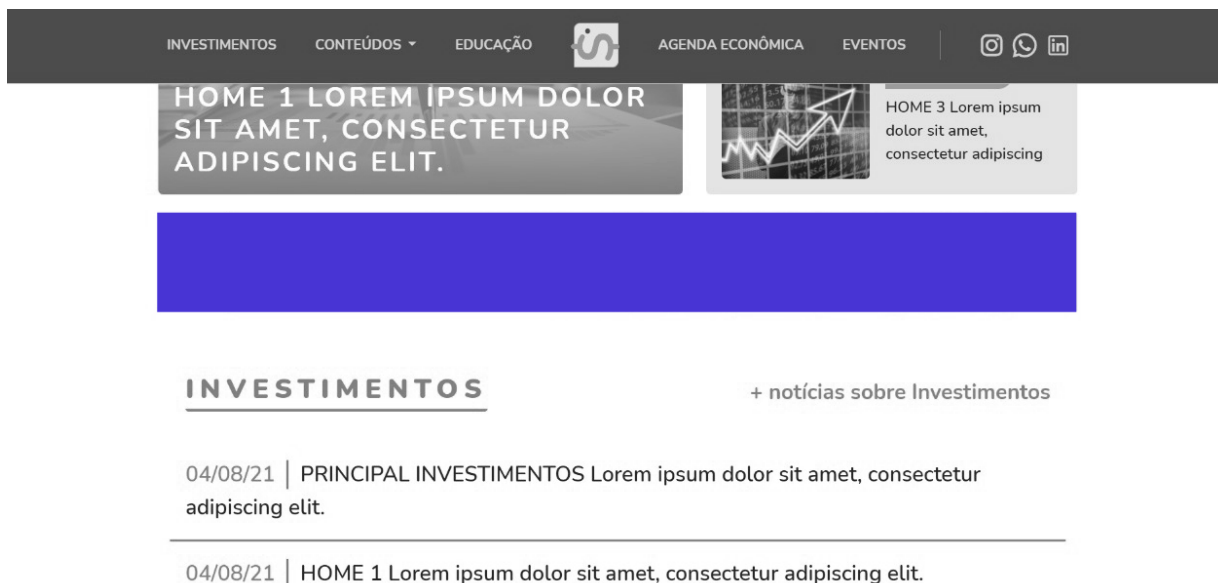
INVESTIMENTOS CONTEÚDOS ▾ EDUCAÇÃO AGENDA ECONÔMICA EVENTOS

HOME 1 LOREM IPSUM DOLOR SIT AMET, CONSECTETUR ADIPISCING ELIT.

HOME 3 Lorem ipsum dolor sit amet, consectetur adipiscing

INVESTIMENTOS

+ notícias sobre Investimentos

04/08/21 | PRINCIPAL INVESTIMENTOS Lorem ipsum dolor sit amet, consectetur adipiscing elit.

04/08/21 | HOME 1 Lorem ipsum dolor sit amet, consectetur adipiscing elit.